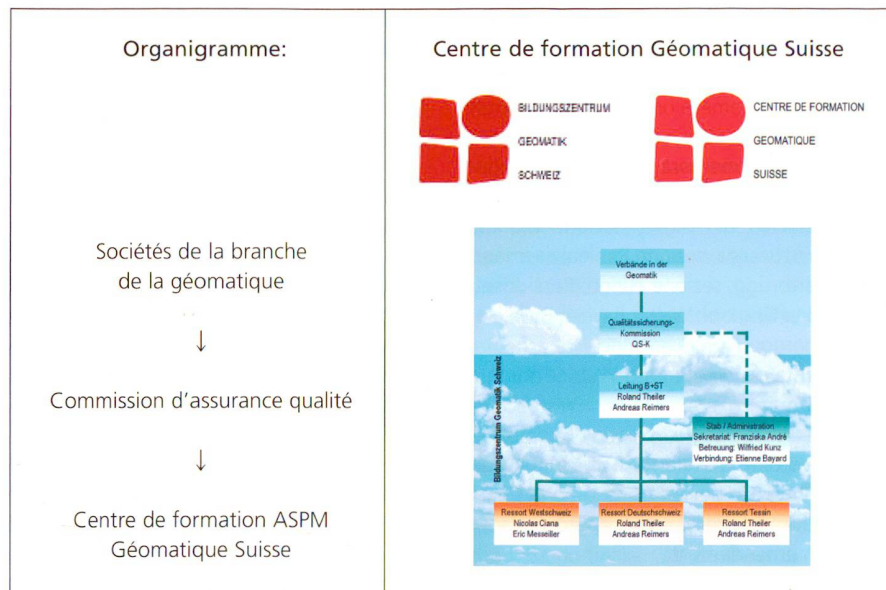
Organigramme:

Sociétés de la branche de la géomatique

↓

Commission d'assurance qualité

↓

Centre de formation ASPM Géomatique Suisse

Centre de formation Géomatique Suisse

BILDUNGSZENTRUM
GEOMATIK
SCHWEIZ

CENTRE DE FORMATION
GEOMATIQUE
SUISSE

Verbände in der Geomatik

Qualitätssicherungs-Kommission QS-K

Leitung B+ST
Roland Theiler
Andreas Reimers

Stab / Administration
Sekretariat: Franziska André
Betreuung: Wilfried Kunz
Verbindung: Etienne Bayard

Bildungszentrum Geomatik Schweiz

Ressort Westschweiz
Nicolas Ciana
Eric Messeiller

Ressort Deutschschweiz
Roland Theiler
Andreas Reimers

Ressort Tessin
Roland Theiler
Andreas Reimers